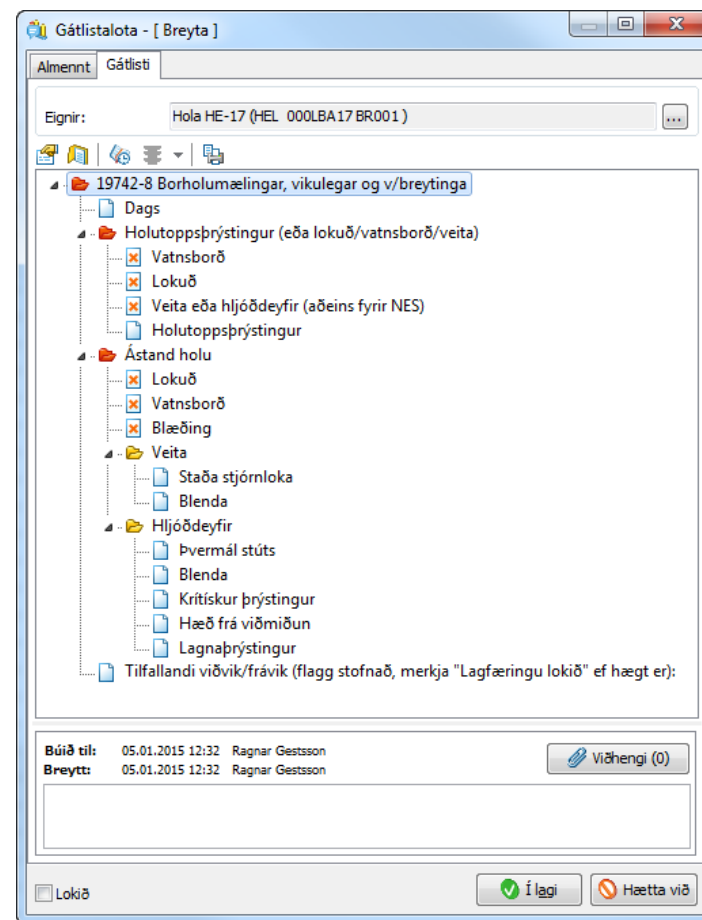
Gátlistalota - [ Breyta ]

Almennt | Gátlisti

Eignir: Hola HE-17 (HEL 000LBA17 BR001 ) ...

19742-8 Borholumælingar, vikulegar og v/breytinga
Dags
Holutoppsþrýstingur (eða lokuð/vatnsborð/veita)
Vatnsborð
Lokuð
Veita eða hljóðdeyfir (aðeins fyrir NES)
Holutoppsþrýstingur
Ástand holu
Lokuð
Vatnsborð
Blæðing
Veita
Staða stjórnloka
Blenda
Hljóðdeyfir
Þvermál stúts
Blenda
Krítískur þrýstingur
Hæð frá viðmiðun
Lagnaþrýstingur
Tilfallandi viðvik/frávik (flagg stofnað, merkja "Lagfæringu lokið" ef hægt er):

Búið til: 05.01.2015 12:32 Ragnar Gestsson
Breytt: 05.01.2015 12:32 Ragnar Gestsson
Viðhengi (0)

Lokið
Í lagi
Hætta við